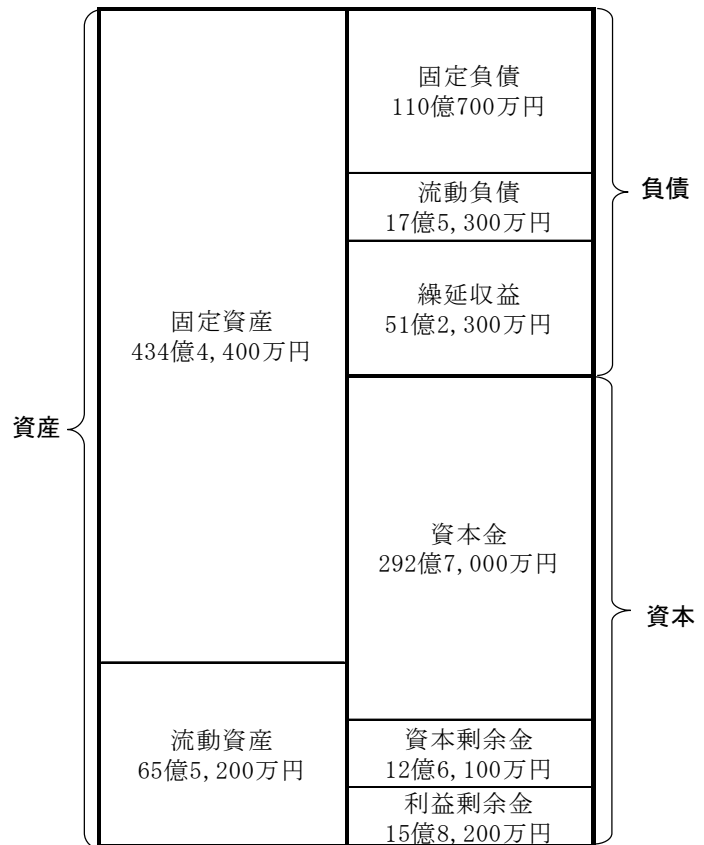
資産

固定資産
434億4,400万円

流動資産
65億5,200万円

固定負債
110億700万円

流動負債
17億5,300万円

繰延収益
51億2,300万円

資本金
292億7,000万円

資本剰余金
12億6,100万円

利益剰余金
15億8,200万円

負債

資本